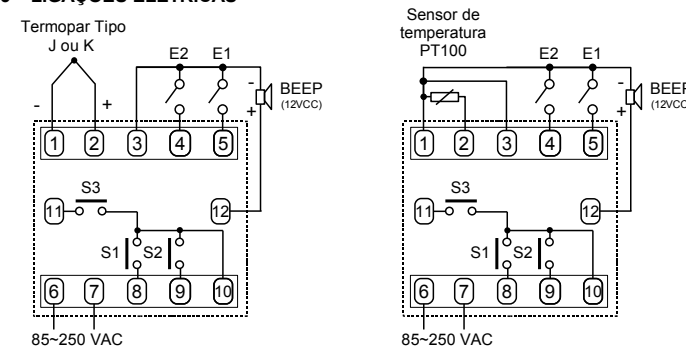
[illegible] LIGAÇÕES ELÉTRICAS

Termopar Tipo J ou K

- +

E2 E1

-
+
BEEP (12VCC)

1 2 3 4 5

S3

11 12

S1 S2

6 7 8 9 10

85~250 VAC

Sensor de temperatura PT100

E2 E1

-
+
BEEP (12VCC

1 2 3 4 5

S3

11 12

S1 S2

6 7 8 9 10

85~250 VAC